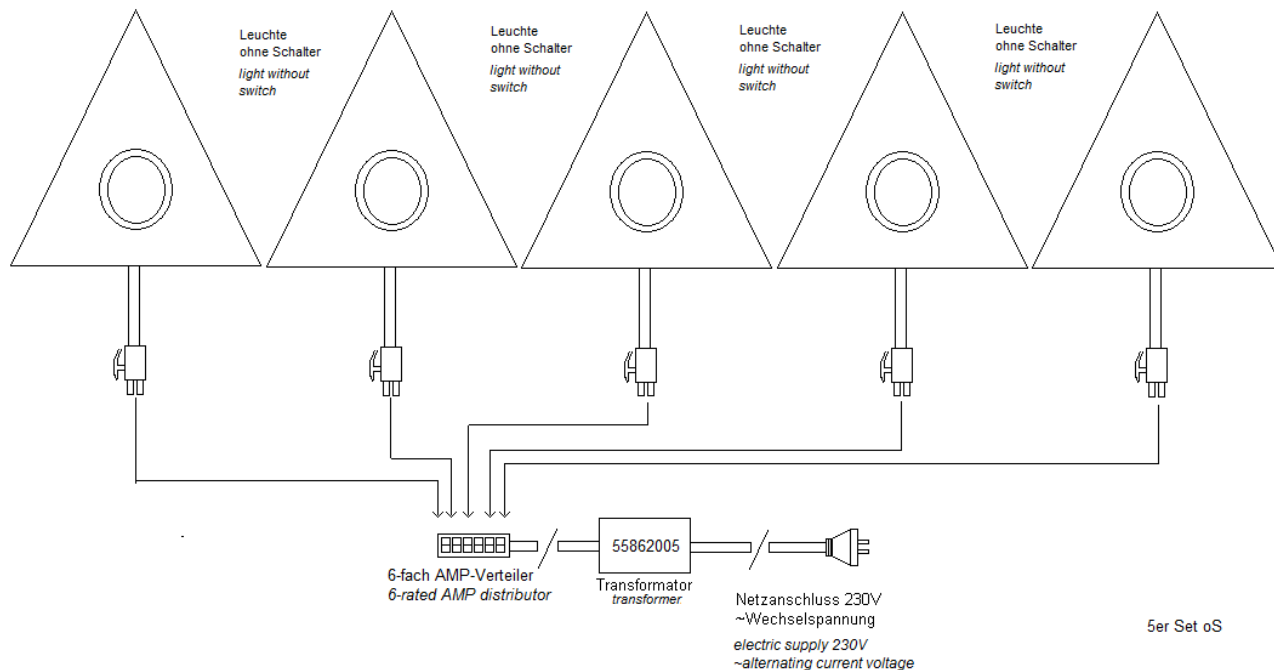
Leuchte ohne Schalter
light without switch

Leuchte ohne Schalter
light without switch

Leuchte ohne Schalter
light without switch

Leuchte ohne Schalter
light without switch

55862005

6-fach AMP-Verteiler
6-rated AMP distributor

Transformator
transformer

Netzanschluss 230V
~Wechselspannung
electric supply 230V
~alternating current voltage

5er Set oS